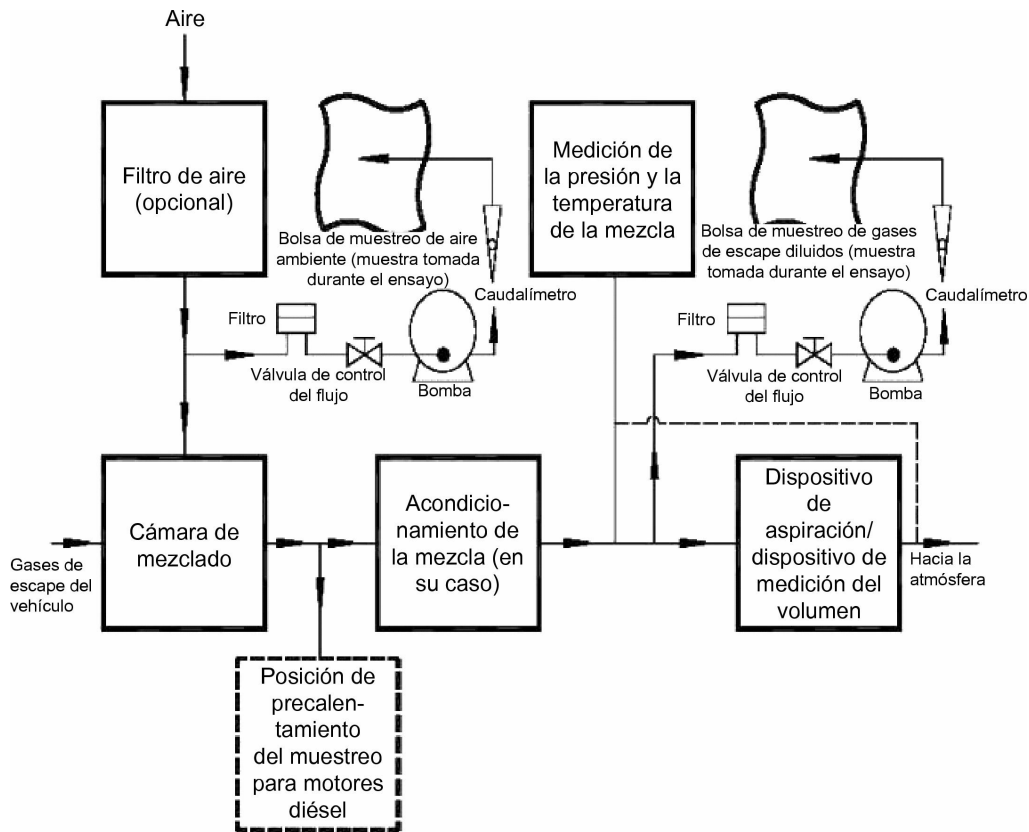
Aire

Filtro de aire (opcional)

Bolsa de muestreo de aire ambiente (muestra tomada durante el ensayo)

Caudalímetro

Filtro

Válvula de control del flujo

Bomba

Medición de la presión y la temperatura de la mezcla

Bolsa de muestreo de gases de escape diluidos (muestra tomada durante el ensayo)

Caudalímetro

Filtro

Válvula de control del flujo

Bomba

Gases de escape del vehículo

Cámara de mezclado

Acondicionamiento de la mezcla (en su caso)

Dispositivo de aspiración/ dispositivo de medición del volumen

Hacia la atmósfera

Posición de precalentamiento del muestreo para motores diésel